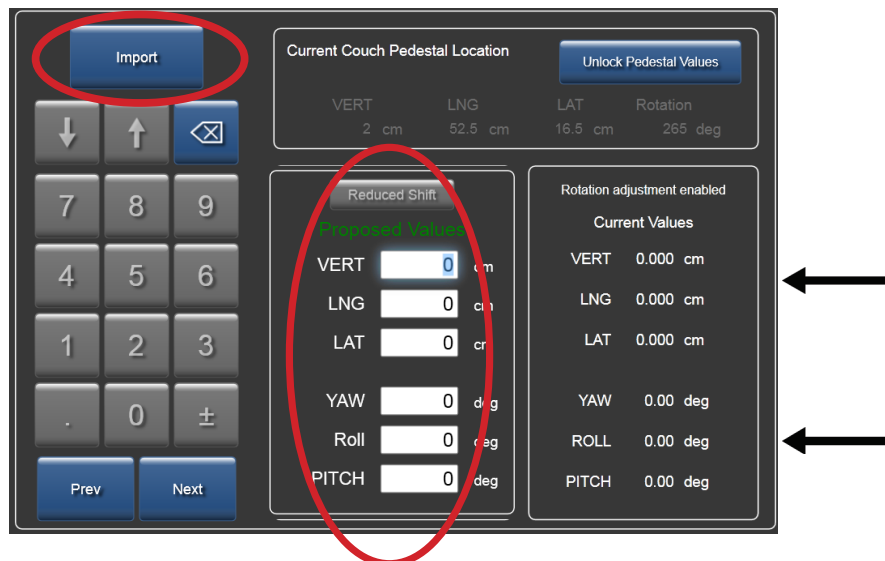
Import

Current Couch Pedestal Location

Unlock Pedestal Values

| VERT | LNG | LAT | Rotation |
|---|---|---|---|
| 2 cm | 52.5 cm | 16.5 cm | 265 deg |

7 8 9
4 5 6
1 2 3
. 0 ±

Prev
Next

Reduced Shift

Proposed Values

| | | |
|---|---|---|
| VERT | 0 | cm |
| LNG | 0 | cm |
| LAT | 0 | cm |
| YAW | 0 | deg |
| Roll | 0 | deg |
| PITCH | 0 | deg |

Rotation adjustment enabled

Current Values

| | | |
|---|---|---|
| VERT | 0.000 | cm |
| LNG | 0.000 | cm |
| LAT | 0.000 | cm |
| YAW | 0.00 | deg |
| ROLL | 0.00 | deg |
| PITCH | 0.00 | deg |